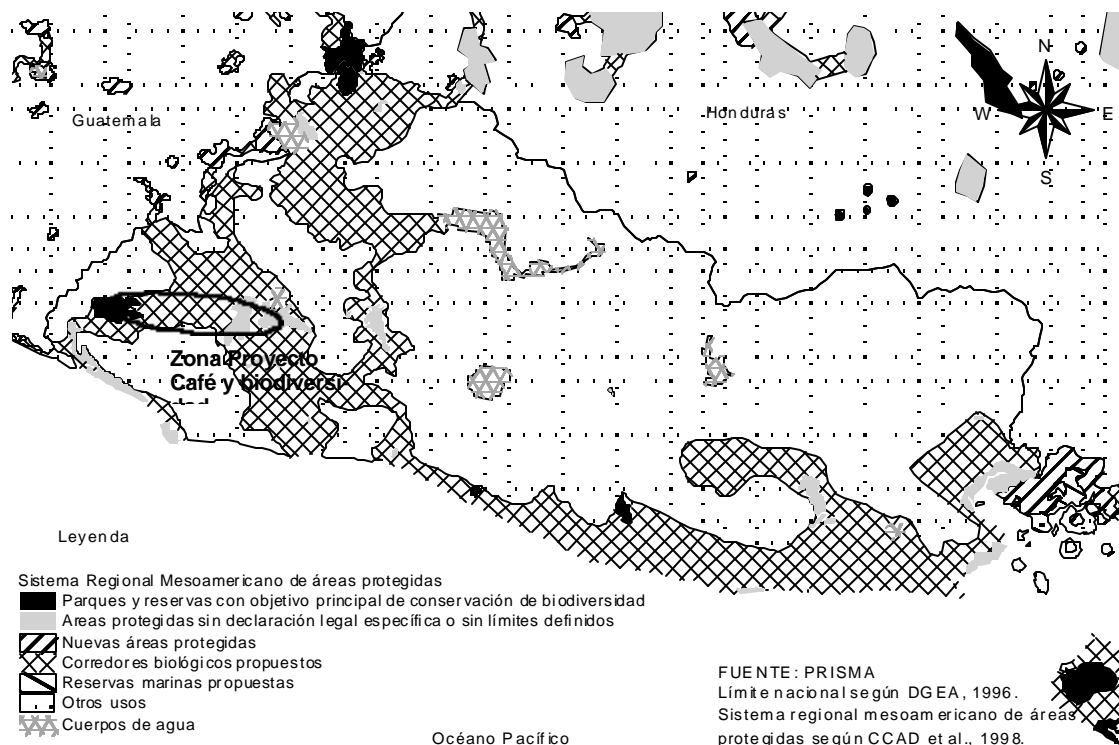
N
W
E
S

Guatemala

Honduras

Zona Proyecto Café y biodiversi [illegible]

Leyenda

Sistema Regional Mesoamericano de áreas protegidas
Parques y reservas con objetivo principal de conservación de biodiversidad
Areas protegidas sin declaración legal específica o sin límites definidos
Nuevas áreas protegidas
Corredores biológicos propuestos
Reservas marinas propuestas
Otros usos
Cuerpos de agua

Océano Pacífico

FUENTE: PRISMA
Límite nacional según DGEA, 1996.
Sistema regional mesoamericano de áreas protegidas según CCAD et al., 1998.